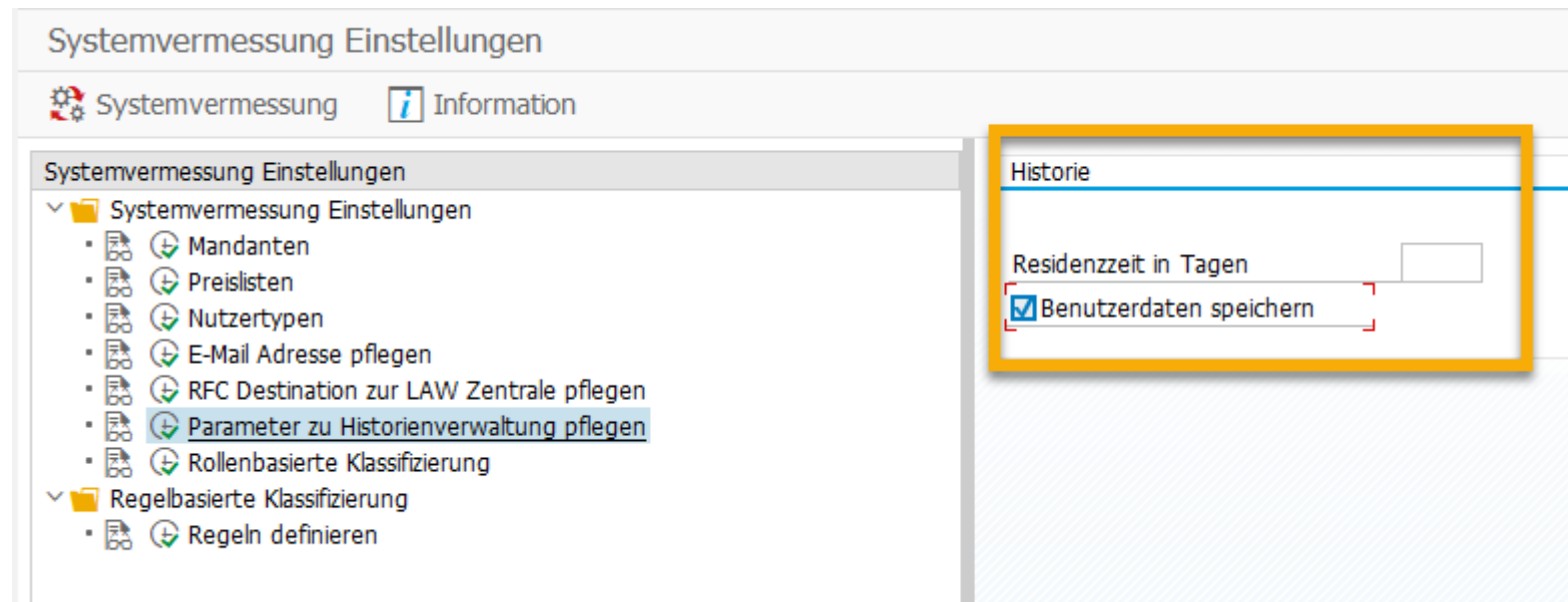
Systemvermessung Einstellungen

Systemvermessung Information

Systemvermessung Einstellungen

Systemvermessung Einstellungen
Mandanten
Preislisten
Nutzertypen
E-Mail Adresse pflegen
RFC Destination zur LAW Zentrale pflegen
Parameter zu Historienverwaltung pflegen
Rollenbasierte Klassifizierung
Regelbasierte Klassifizierung
Regeln definieren

Historie

Residenzzeit in Tagen
Benutzerdaten speichern